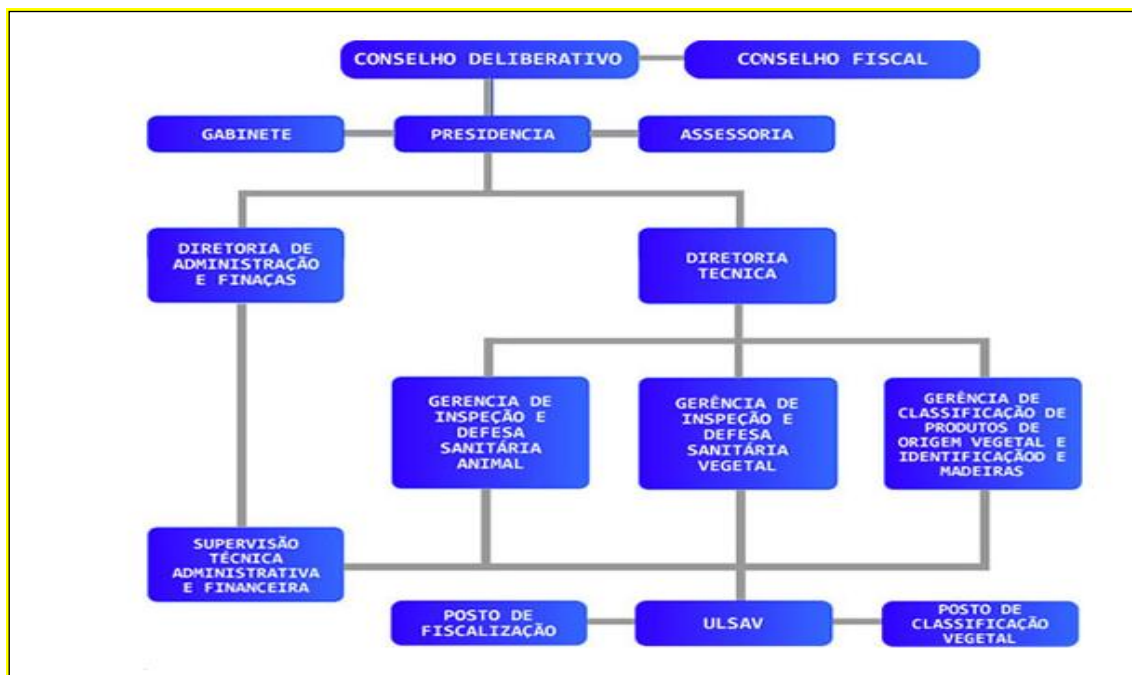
CONSELHO DELIBERATIVO

CONSELHO FISCAL

GABINETE

PRESIDENCIA

ASSESSORIA

DIRETORIA DE ADMINISTRAÇÃO E FINAÇAS

DIRETORIA TECNICA

GERENCIA DE INSPEÇÃO E DEFESA SANITÁRIA ANIMAL

GERÊNCIA DE INSPEÇÃO E DEFESA SANITÁRIA VEGETAL

GERÊNCIA DE CLASSIFICAÇÃO DE PRODUTOS DE ORIGEM VEGETAL E IDENTIFICAÇÃOD E MADEIRAS

SUPERVISÃO TÉCNICA ADMINISTRATIVA E FINANCEIRA

POSTO DE FISCALIZAÇÃO

ULSAV

POSTO DE CLASSIFICAÇÃO VEGETAL